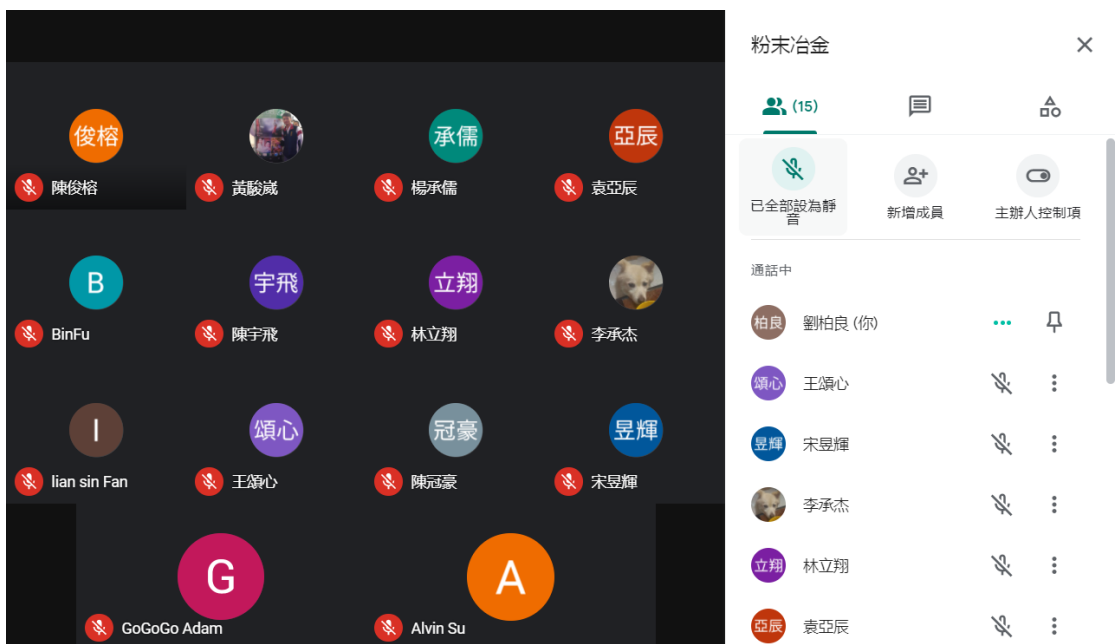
俊榕
陳俊榕

黃駿崴

承儒
楊承儒

亞辰
袁亞辰

B
BinFu

宇飛
陳宇飛

立翔
林立翔

李承杰

I
lian sin Fan

頌心
王頌心

冠豪
陳冠豪

昱輝
宋昱輝

G
GoGoGo Adam

A
Alvin Su

粉末冶金

(15)

已全部設為靜音

新增成員

主辦人控制項

通話中

柏良
劉柏良 (你)

頌心
王頌心

昱輝
宋昱輝

李承杰

立翔
林立翔

亞辰
袁亞辰